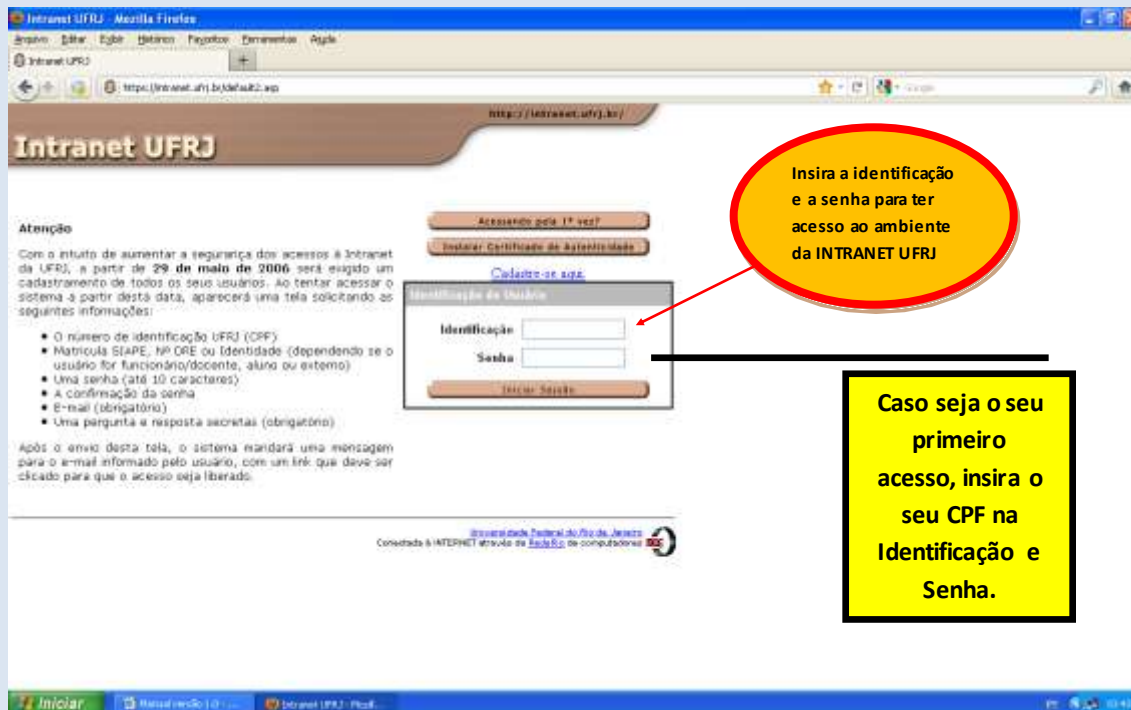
Intranet UFRJ - Mozilla Firefox

Arquivo Editar Exibir Histórico Favoritos Ferramentas Ajuda

Intranet UFRJ

https://intranet.ufrj.br/default2.asp

http://intranet.ufrj.br/

Intranet UFRJ

Insira a identificação e a senha para ter acesso ao ambiente da INTRANET UFRJ

Atenção

Com o intuito de aumentar a segurança dos acessos à Intranet da UFRJ, a partir de 29 de maio de 2006 será exigido um cadastramento de todos os seus usuários. Ao tentar acessar o sistema a partir desta data, aparecerá uma tela solicitando as seguintes informações:

- O número de identificação UFRJ (CPF)
- Matrícula SIAPE, Nº DRE ou Identidade (dependendo se o usuário for funcionário/docente, aluno ou externo)
- Uma senha (até 10 caracteres)
- A confirmação da senha
- E-mail (obrigatório)
- Uma pergunta e resposta secretas (obrigatório)

Após o envio desta tela, o sistema mandará uma mensagem para o e-mail informado pelo usuário, com um link que deve ser clicado para que o acesso seja liberado.

Acessando pela 1ª vez?

Instalar Certificado de Autenticidade

Cadastre-se aqui

Identificação do Usuário

Identificação

Senha

Iniciar Sessão

Caso seja o seu primeiro acesso, insira o seu CPF na Identificação e Senha.

Universidade Federal do Rio de Janeiro
Conectada à INTERNET através da RedeRio de computadores

Iniciar

Manual versão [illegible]

Intranet UFRJ - Mozill...